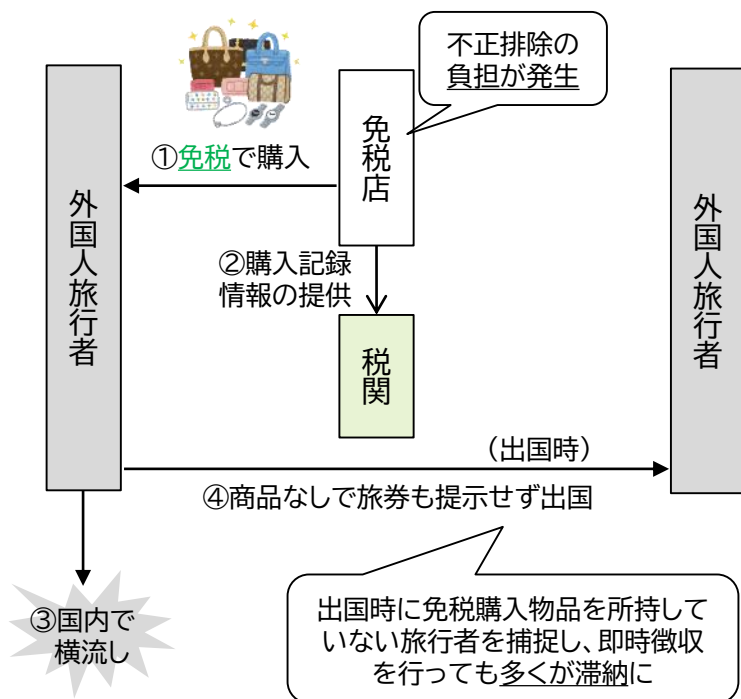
不正排除の負担が発生

免税店

①免税で購入

外国人旅行者

②購入記録情報の提供

税関

外国人旅行者

(出国時)

④商品なしで旅券も提示せず出国

③国内で横流し

出国時に免税購入物品を所持していない旅行者を捕捉し、即時徴収を行っても多くが滞納に